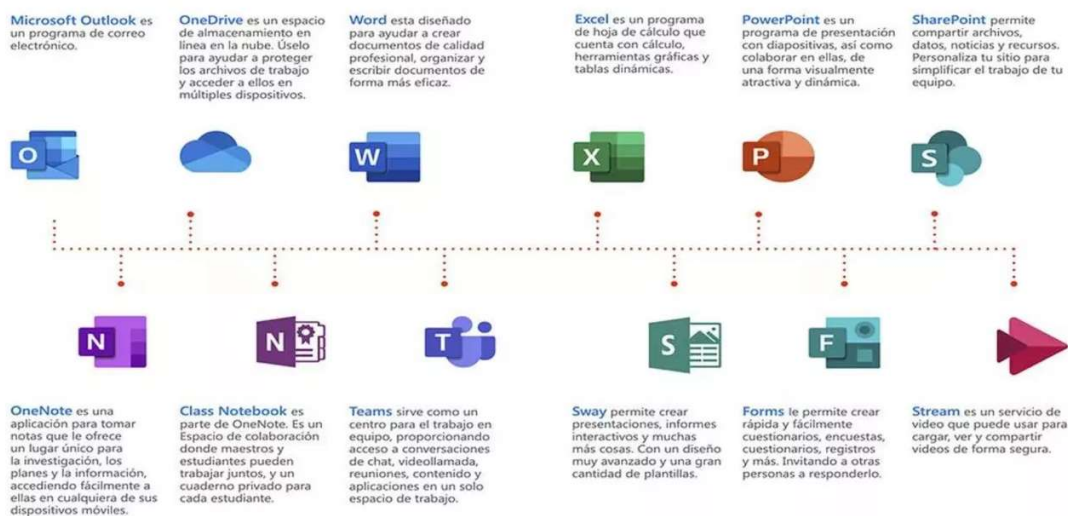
Microsoft Outlook es un programa de correo electrónico.

OneDrive es un espacio de almacenamiento en línea en la nube. Úselo para ayudar a proteger los archivos de trabajo y acceder a ellos en múltiples dispositivos.

Word esta diseñado para ayudar a crear documentos de calidad profesional, organizar y escribir documentos de forma más eficaz.

Excel es un programa de hoja de cálculo que cuenta con cálculo, herramientas gráficas y tablas dinámicas.

PowerPoint es un programa de presentación con diapositivas, así como colaborar en ellas, de una forma visualmente atractiva y dinámica.

SharePoint permite compartir archivos, datos, noticias y recursos. Personaliza tu sitio para simplificar el trabajo de tu equipo.

O

W

X

P

S

N

N

T

S

F

OneNote es una aplicación para tomar notas que le ofrece un lugar único para la investigación, los planes y la información, accediendo fácilmente a ellas en cualquiera de sus dispositivos móviles.

Class Notebook es parte de OneNote. Es un Espacio de colaboración donde maestros y estudiantes pueden trabajar juntos, y un cuaderno privado para cada estudiante.

Teams sirve como un centro para el trabajo en equipo, proporcionando acceso a conversaciones de chat, videollamada, reuniones, contenido y aplicaciones en un solo espacio de trabajo.

Sway permite crear presentaciones, informes interactivos y muchas más cosas. Con un diseño muy avanzado y una gran cantidad de plantillas.

Forms le permite crear rápida y fácilmente cuestionarios, encuestas, cuestionarios, registros y más. Invitando a otras personas a responderlo.

Stream es un servicio de video que puede usar para cargar, ver y compartir videos de forma segura.